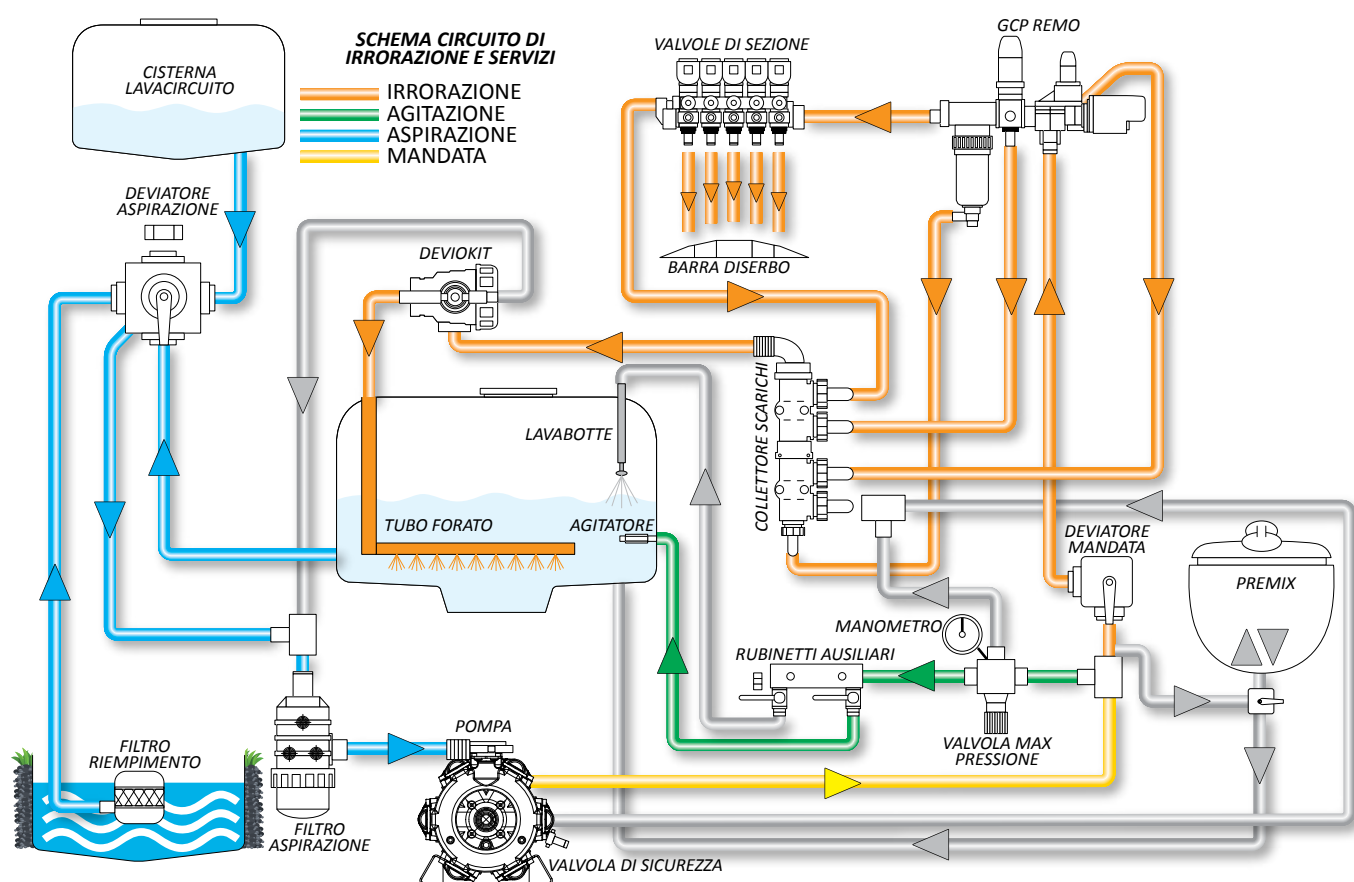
SCHEMA CIRCUITO DI IRRORAZIONE E SERVIZI

IRRORAZIONE
AGITAZIONE
ASPIRAZIONE
MANDATA

CISTERNA LAVACIRCUITO

DEVIATORE ASPIRAZIONE

VALVOLE DI SEZIONE

GCP REMO

BARRA DISERBO

DEVIOKIT

LAVABOTTE

TUBO FORATO

AGITATORE

COLLETTORE SCARICHI

DEVIATORE MANDATA

PREMIX

MANOMETRO

RUBINETTI AUSILIARI

VALVOLA MAX PRESSIONE

FILTRO RIEMPIMENTO

FILTRO ASPIRAZIONE

POMPA

VALVOLA DI SICUREZZA